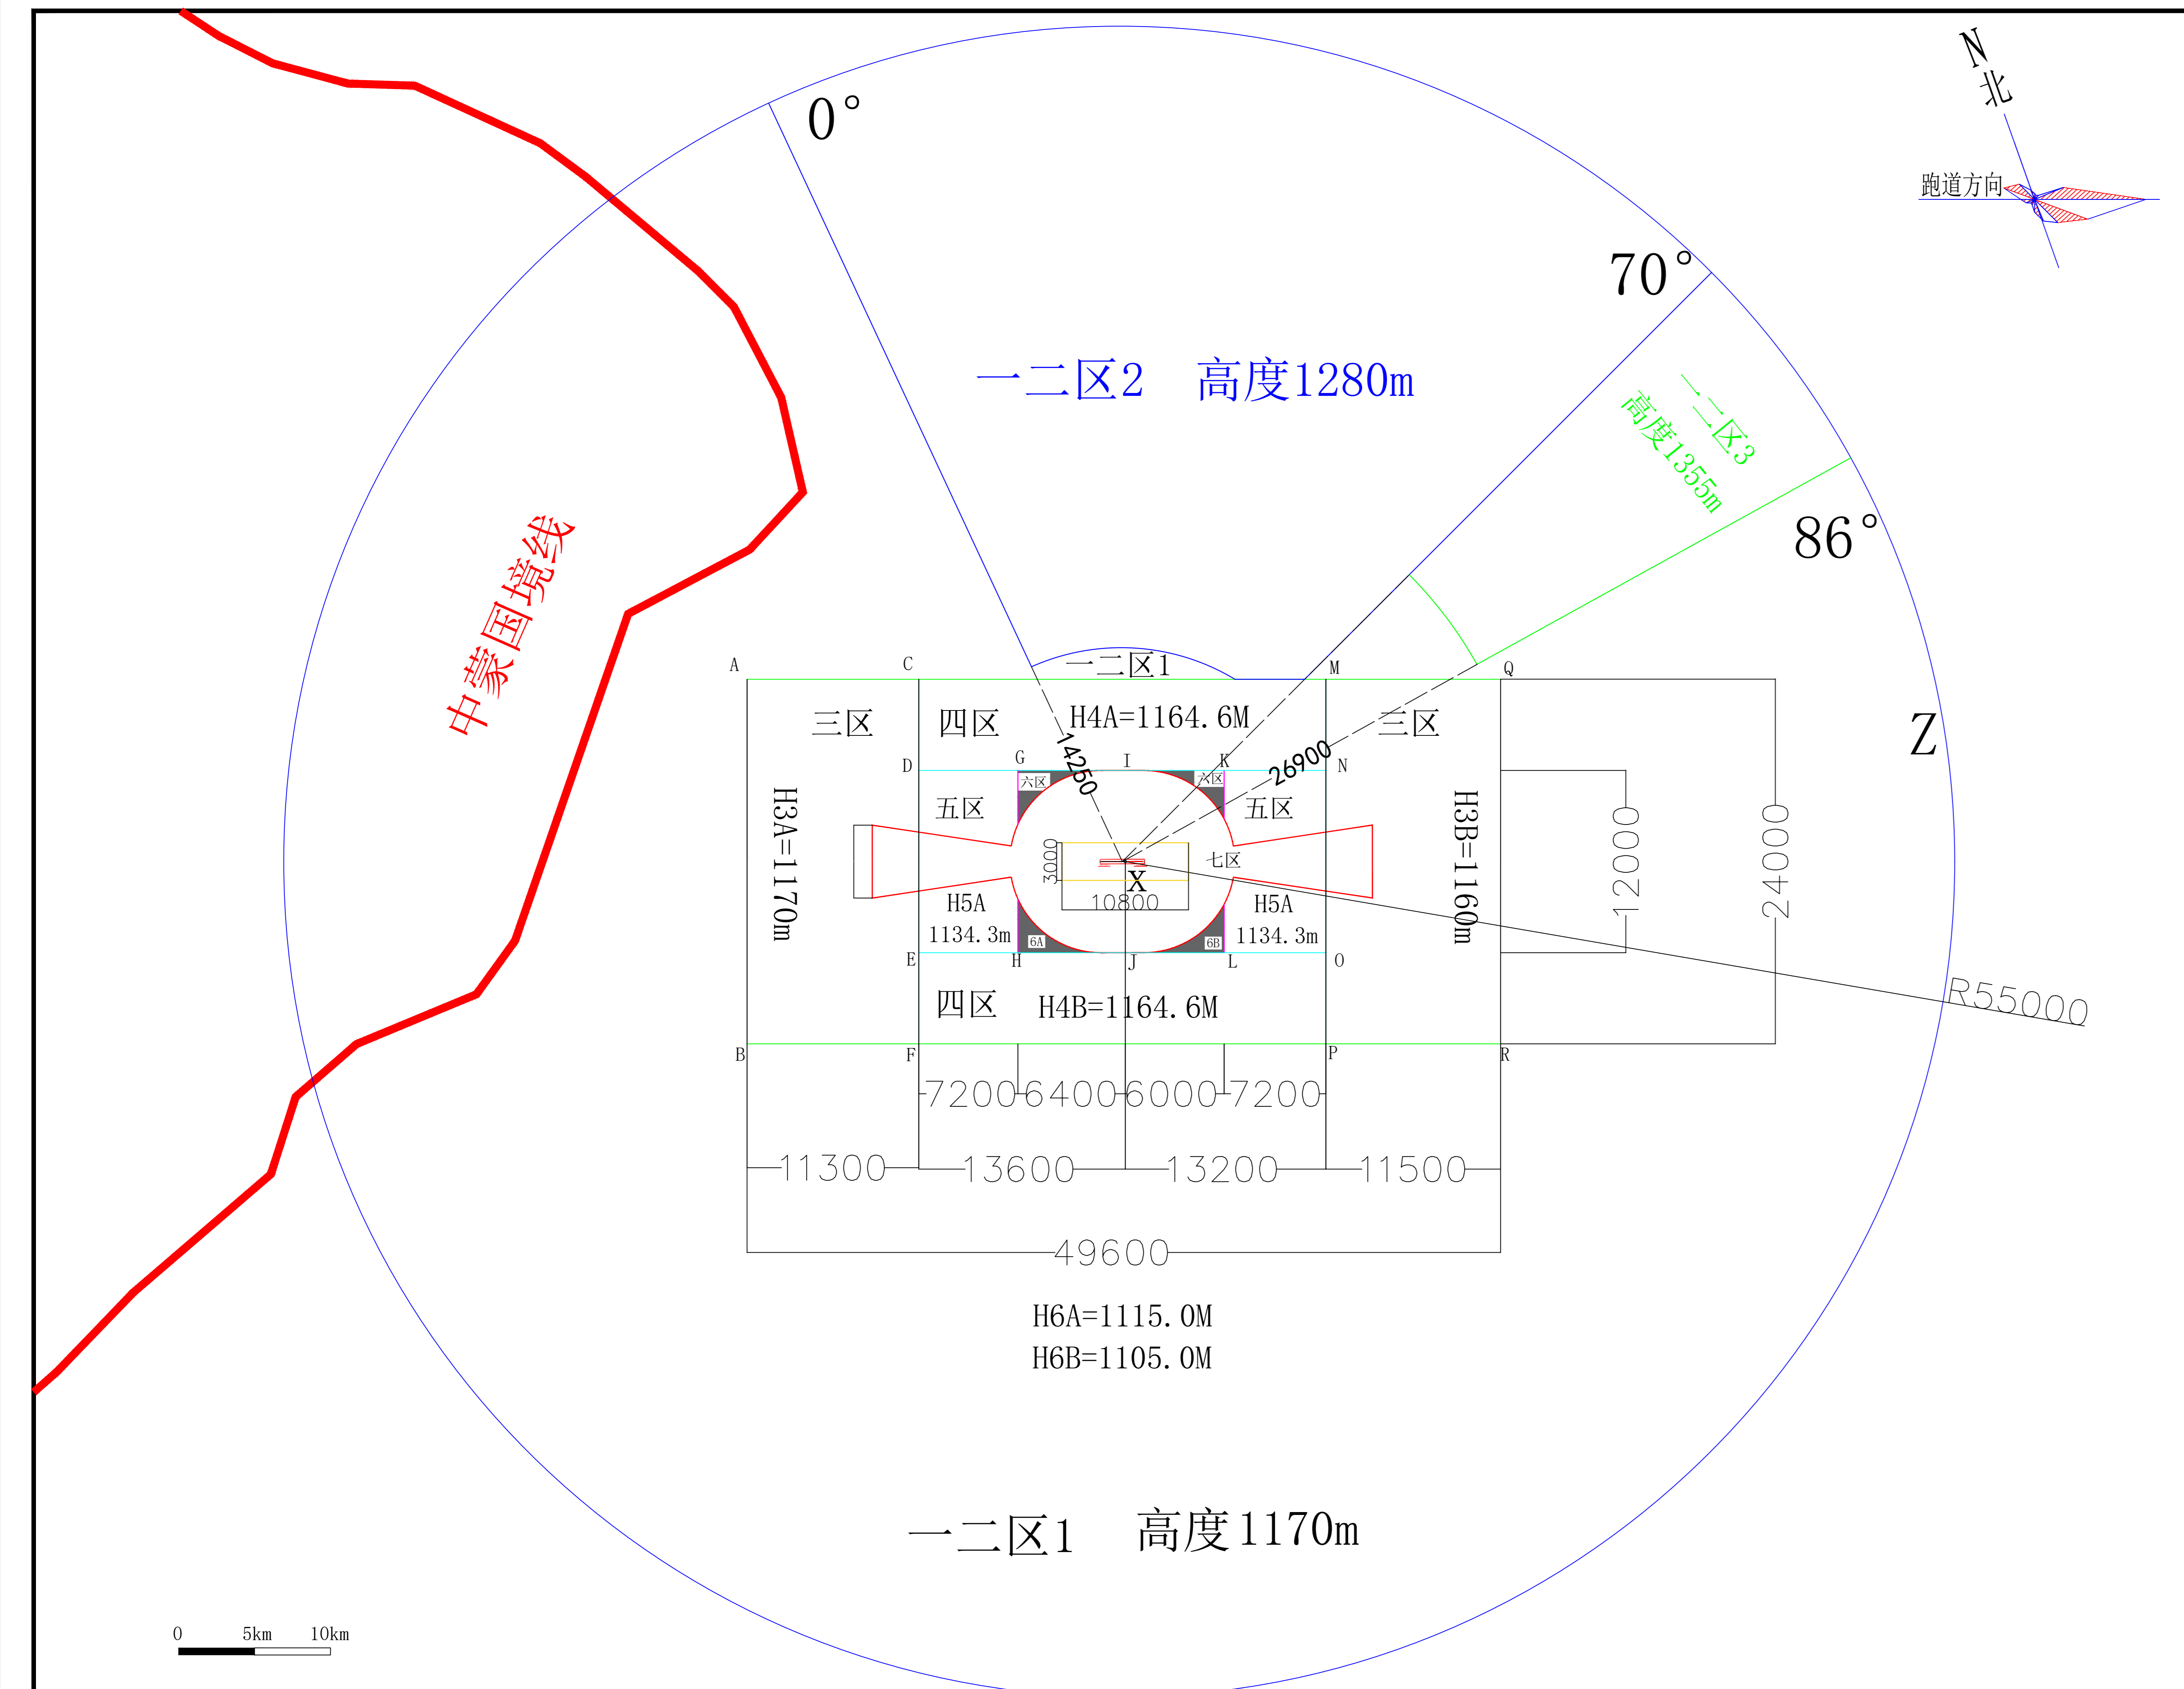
N
北
跑道方向

0°
70°
86°
Z

一二区2　高度1280m
一二区3
高度1355m

中蒙国境线

A
C
一二区1
M
Q
三区
四区
H4A=1164.6M
三区
14250
26900
D
G
I
K
N
六区
六区
五区
五区
H3A=1170m
3000
七区
H3B=1160m
12000
24000
X
10800
H5A
1134.3m
H5A
1134.3m
6A
6B
E
H
J
L
O
四区
H4B=1164.6M
R55000
B
F
P
R
7200
6400
6000
7200
11300
13600
13200
11500
49600

H6A=1115.0M
H6B=1105.0M

一二区1　高度1170m

0　5km　10km